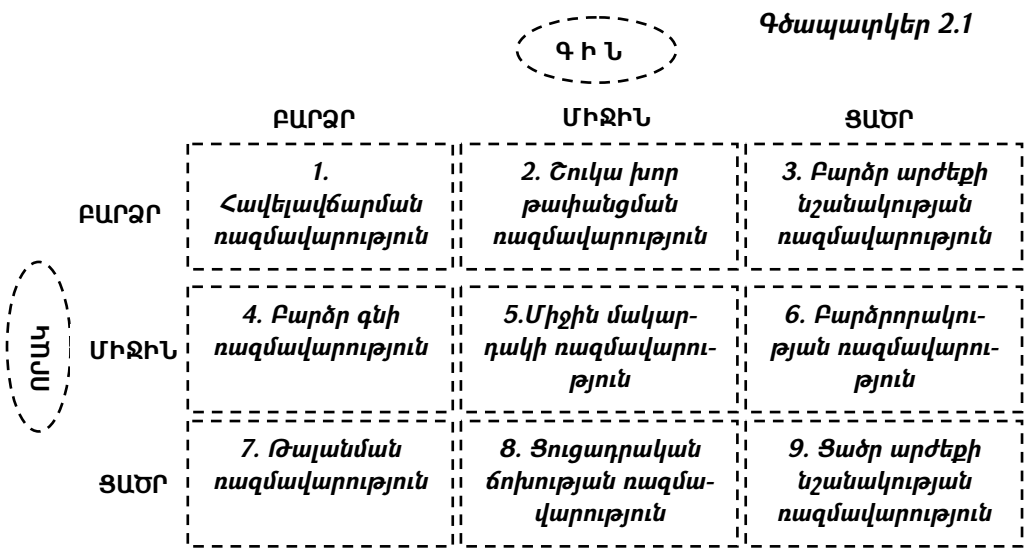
Գծապատկեր 2.1

ԳԻՆ

ՈՐԱԿ

| | ԲԱՐՁՐ | ՄԻՋԻՆ | ՑԱԾՐ |
|---|---|---|---|
| ԲԱՐՁՐ | 1. Հավելավճարման ռազմավարություն | 2. Շուկա խոր թափանցման ռազմավարություն | 3. Բարձր արժեքի նշանակության ռազմավարություն |
| ՄԻՋԻՆ | 4. Բարձր գնի ռազմավարություն | 5.Միջին մակարդակի ռազմավարություն | 6. Բարձրորակության ռազմավարություն |
| ՑԱԾՐ | 7. Թալանման ռազմավարություն | 8. Ցուցադրական ճոխության ռազմավարություն | 9. Ցածր արժեքի նշանակության ռազմավարություն |